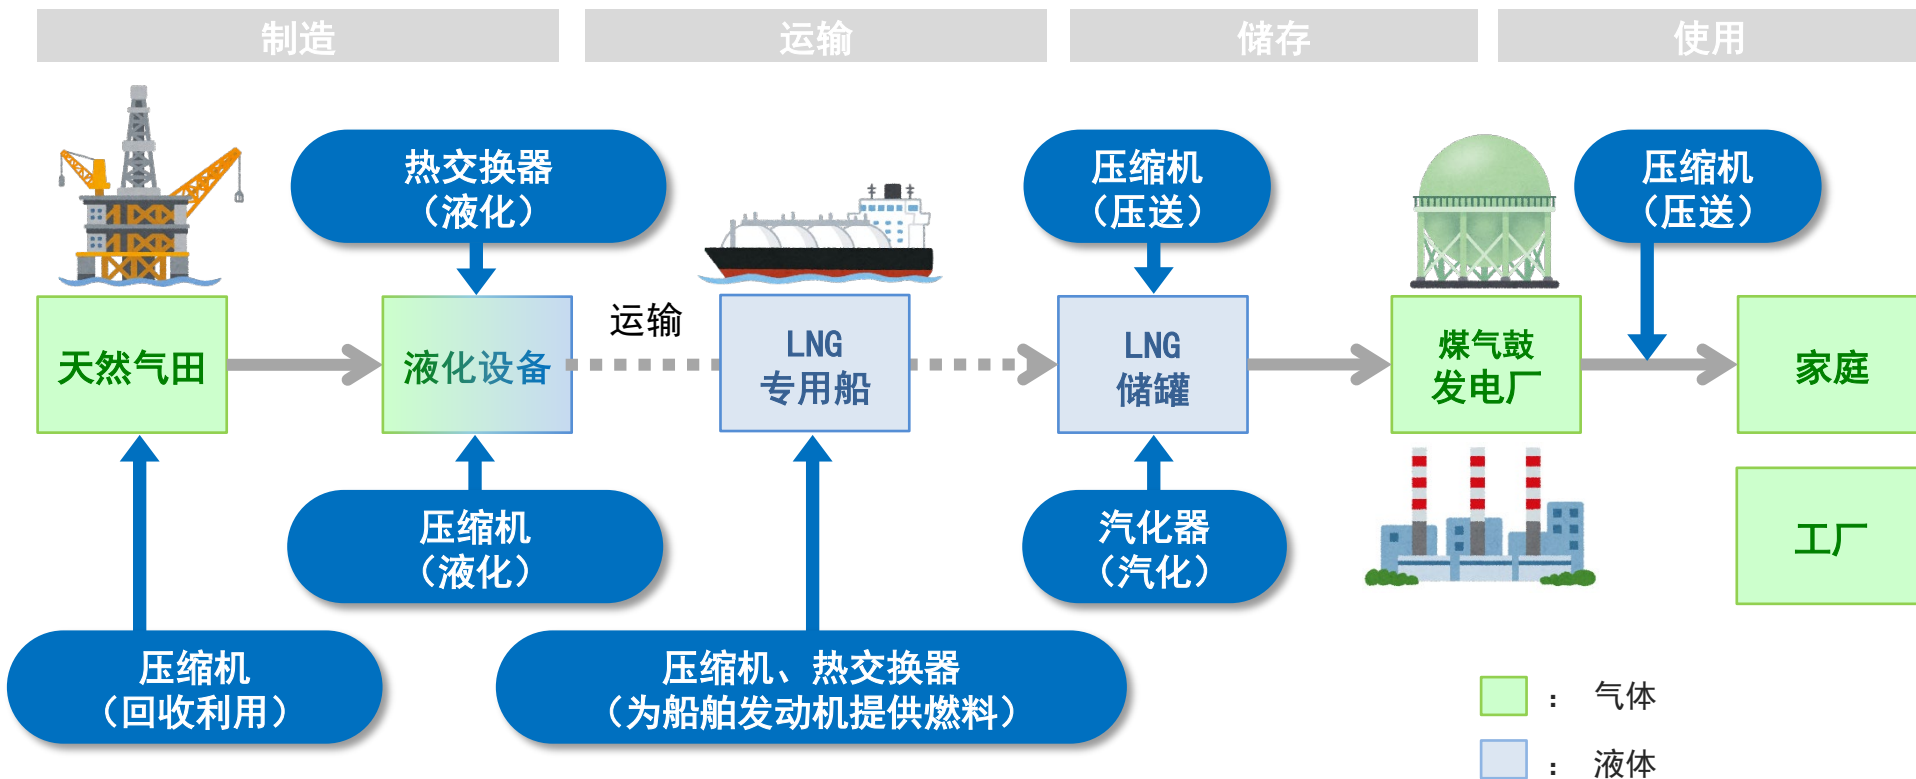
制造

运输

储存

使用

热交换器
（液化）

压缩机
（压送）

压缩机
（压送）

天然气田

液化设备

运输

LNG
专用船

LNG
储罐

煤气鼓
发电厂

家庭

工厂

压缩机
（液化）

汽化器
（汽化）

压缩机
（回收利用）

压缩机、热交换器
（为船舶发动机提供燃料）

： 气体

： 液体